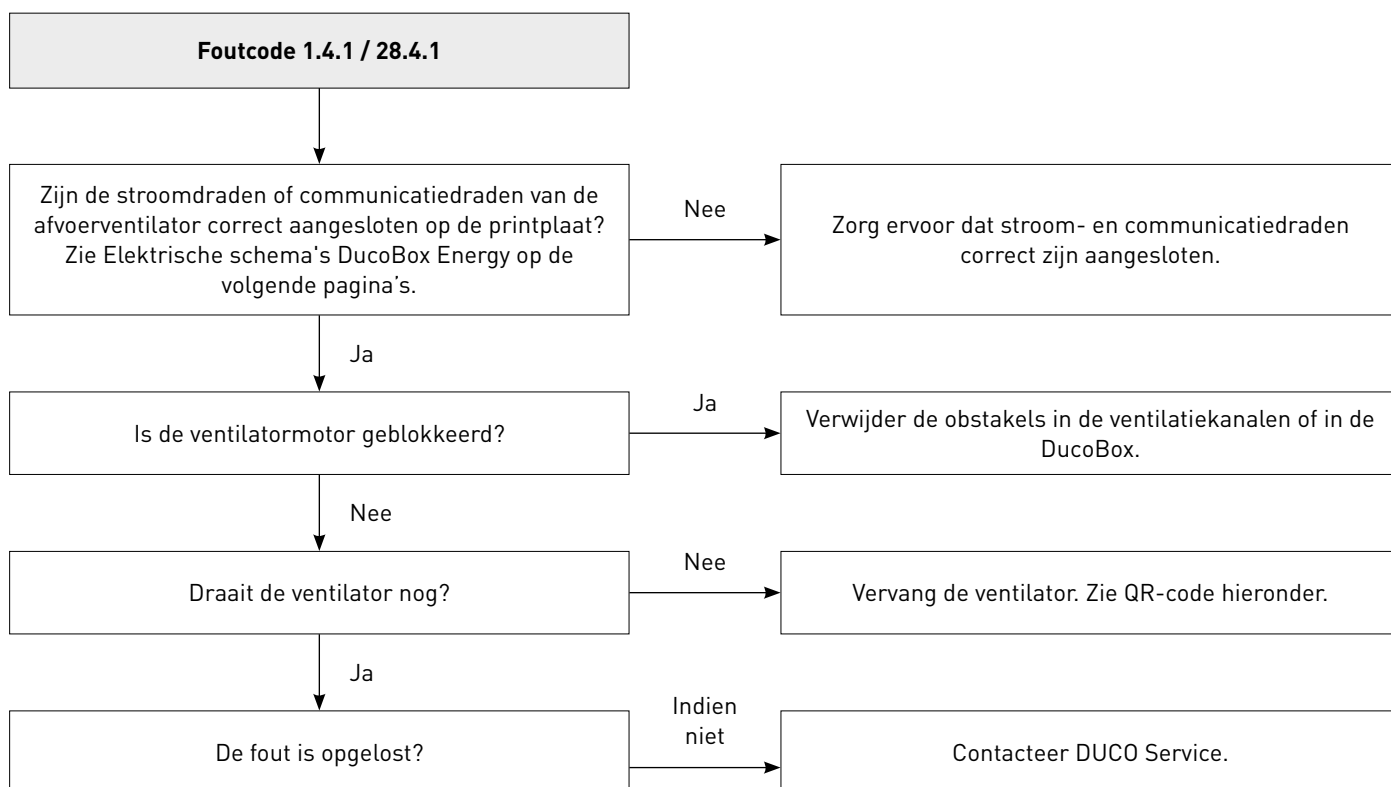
**Foutcode 1.4.1 / 28.4.1**

Zijn de stroomdraden of communicatiedraden van de afvoerventilator correct aangesloten op de printplaat? Zie Elektrische schema's DucoBox Energy op de volgende pagina's.

Nee

Zorg ervoor dat stroom- en communicatiedraden correct zijn aangesloten.

Ja

Is de ventilatormotor geblokkeerd?

Ja

Verwijder de obstakels in de ventilatiekanalen of in de DucoBox.

Nee

Draait de ventilator nog?

Nee

Vervang de ventilator. Zie QR-code hieronder.

Ja

De fout is opgelost?

Indien niet

Contacteer DUCO Service.